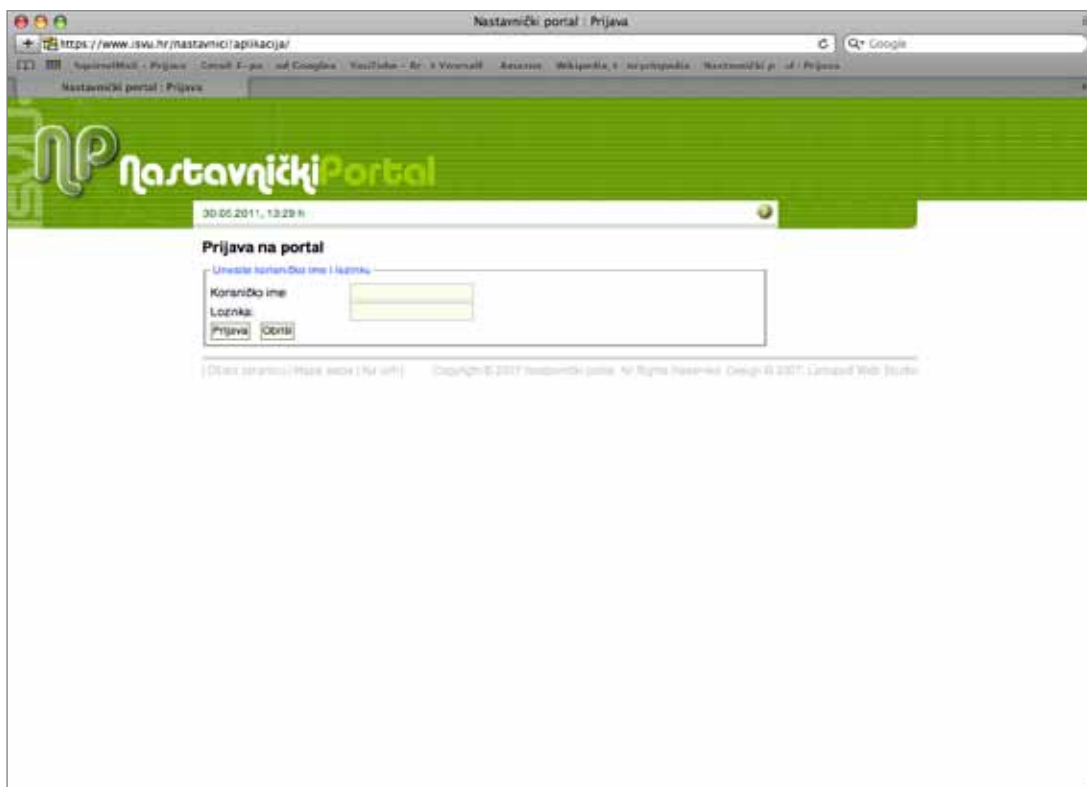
Nastavnički portal : Prijava

https://www.isvu.hr/nastavnici/aplikacija/

Google

SquirrelMail - Prijava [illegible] Amazon Wikipedia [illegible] Nastavnički p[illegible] - Prijava

Nastavnički portal : Prijava

NP NastavničkiPortal

30.05.2011., 13:29 h

Prijava na portal

Unesite korisničko ime i lozinku

Korisničko ime:

Lozinka:

Prijava Obriši

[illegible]

Copyright © 2007 Nastavnički portal. All Rights Reserved. Design © 2007. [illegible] Web Studio